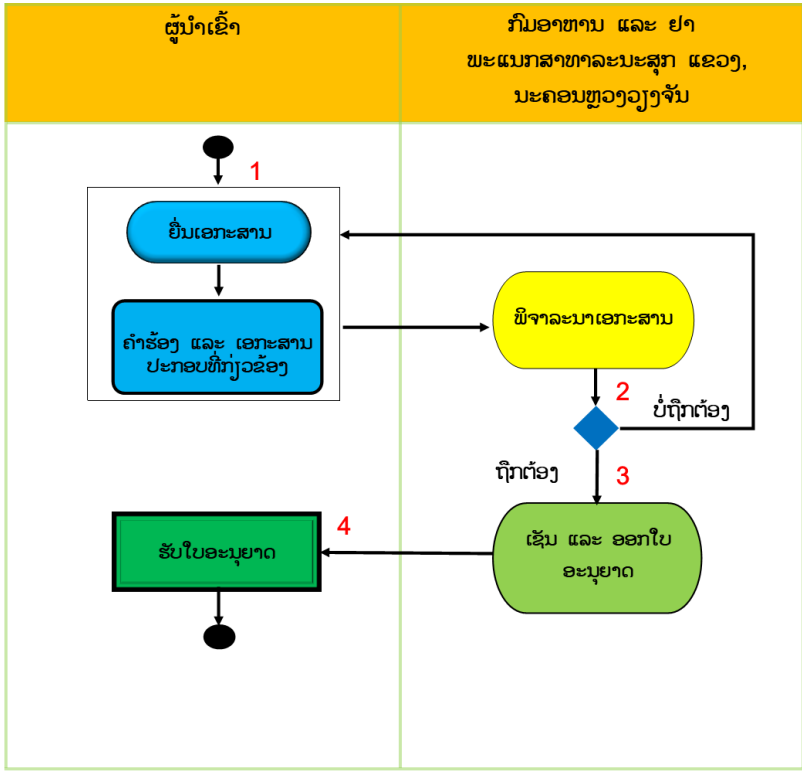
| ຜູ້ນຳເຂົ້າ | ກົມອາຫານ ແລະ ຢາ ພະແນກສາທາລະນະສຸກ ແຂວງ, ນະຄອນຫຼວງວຽງຈັນ |
|---|---|

1

ຍື່ນເອກະສານ

ຄຳຮ້ອງ ແລະ ເອກະສານ ປະກອບທີ່ກ່ຽວຂ້ອງ

ພິຈາລະນາເອກະສານ

2

ບໍ່ຖືກຕ້ອງ

ຖືກຕ້ອງ

3

4

ຮັບໃບອະນຸຍາດ

ເຊັນ ແລະ ອອກໃບ ອະນຸຍາດ